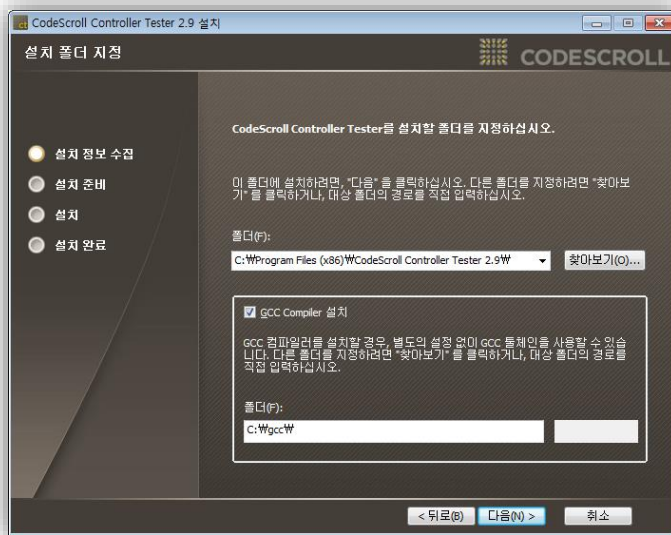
CodeScroll Controller Tester 2.9 설치

설치 폴더 지정

CODESCROLL

설치 정보 수집
설치 준비
설치
설치 완료

CodeScroll Controller Tester를 설치할 폴더를 지정하십시오.

이 폴더에 설치하려면, "다음" 을 클릭하십시오. 다른 폴더를 지정하려면 "찾아보기" 를 클릭하거나, 대상 폴더의 경로를 직접 입력하십시오.

폴더(F):

C:₩Program Files (x86)₩CodeScroll Controller Tester 2.9₩

찾아보기(O)...

GCC Compiler 설치

GCC 컴파일러를 설치할 경우, 별도의 설정 없이 GCC 툴체인을 사용할 수 있습니다. 다른 폴더를 지정하려면 "찾아보기" 를 클릭하거나, 대상 폴더의 경로를 직접 입력하십시오.

폴더(F):

C:₩gcc₩

< 뒤로(B)
다음(N) >
취소